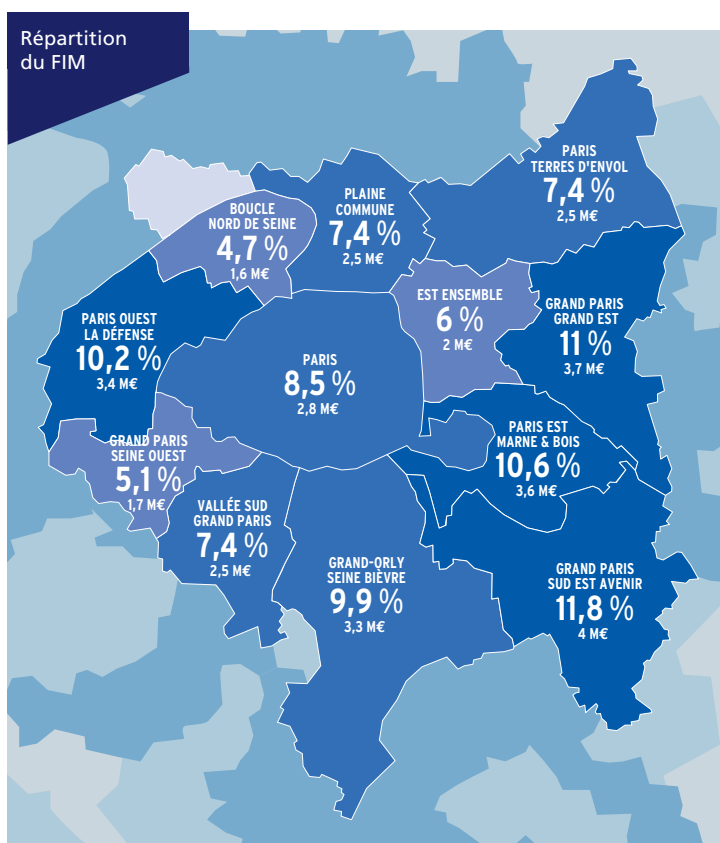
Répartition du FIM

PARIS TERRES D'ENVOL
7,4 %
2,5 M€

BOUCLE NORD DE SEINE
4,7 %
1,6 M€

PLAINE COMMUNE
7,4 %
2,5 M€

EST ENSEMBLE
6 %
2 M€

GRAND PARIS GRAND EST
11 %
3,7 M€

PARIS OUEST LA DÉFENSE
10,2 %
3,4 M€

PARIS
8,5 %
2,8 M€

PARIS EST MARNE & BOIS
10,6 %
3,6 M€

GRAND PARIS SEINE OUEST
5,1 %
1,7 M€

VALLÉE SUD GRAND PARIS
7,4 %
2,5 M€

GRAND-ORLY SEINE BIÈVRE
9,9 %
3,3 M€

GRAND PARIS SUD EST AVENIR
11,8 %
4 M€